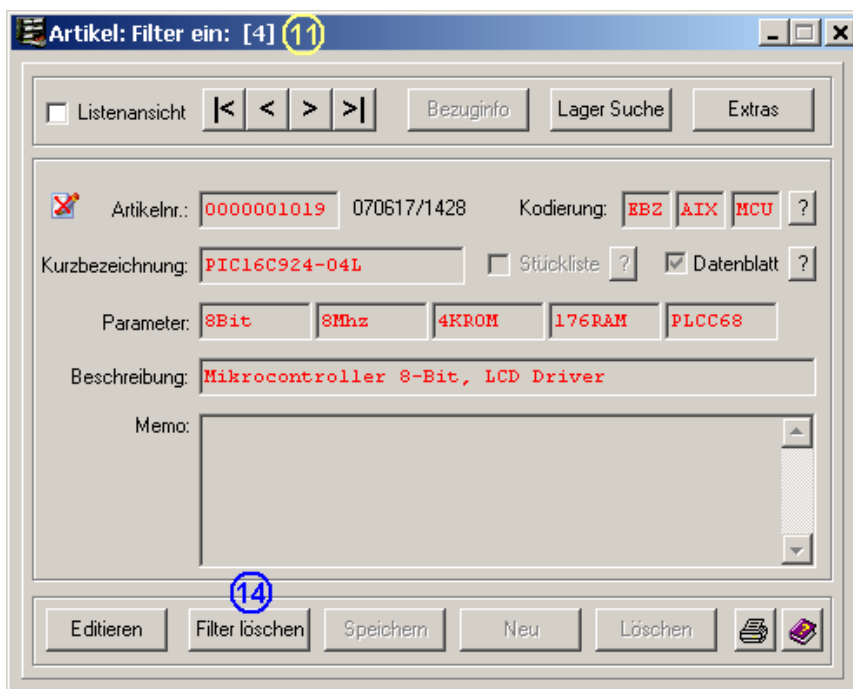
Artikel: Filter ein: [4] 11

Listenansicht |< < > >| Bezuginfo Lager Suche Extras

Artikelnr.: 0000001019 070617/1428 Kodierung: EBZ AIX MCU ?

Kurzbezeichnung: PIC16C924-04L Stückliste ? Datenblatt ?

Parameter: 8Bit 8Mhz 4KROM 176RAM PLCC68

Beschreibung: Mikrocontroller 8-Bit, LCD Driver

Memo:

14

Editieren Filter löschen Speichern Neu Löschen